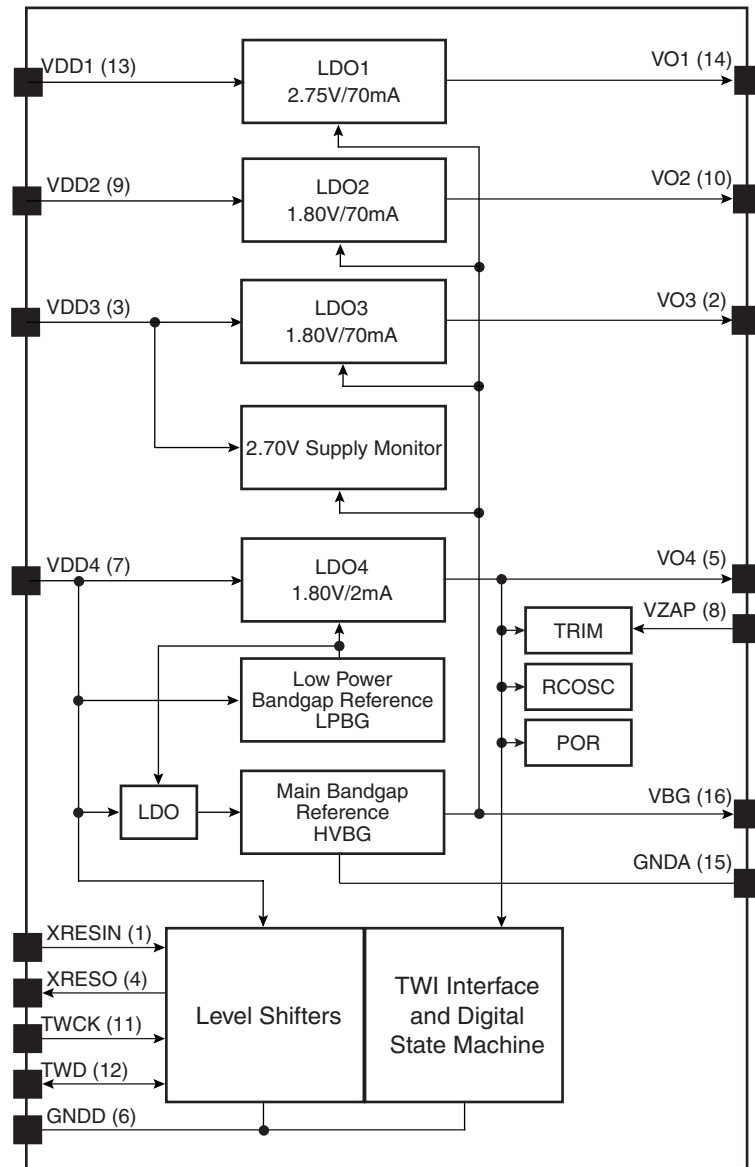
VDD1 (13)

LDO1
2.75V/70mA

VO1 (14)

VDD2 (9)

LDO2
1.80V/70mA

VO2 (10)

VDD3 (3)

LDO3
1.80V/70mA

VO3 (2)

2.70V Supply Monitor

VDD4 (7)

LDO4
1.80V/2mA

VO4 (5)

VZAP (8)

TRIM

Low Power
Bandgap Reference
LPBG

RCOSC

POR

LDO

Main Bandgap
Reference
HVBG

VBG (16)

GNDA (15)

XRESIN (1)

XRESO (4)

TWCK (11)

TWD (12)

GNDD (6)

Level Shifters

TWI Interface
and Digital
State Machine